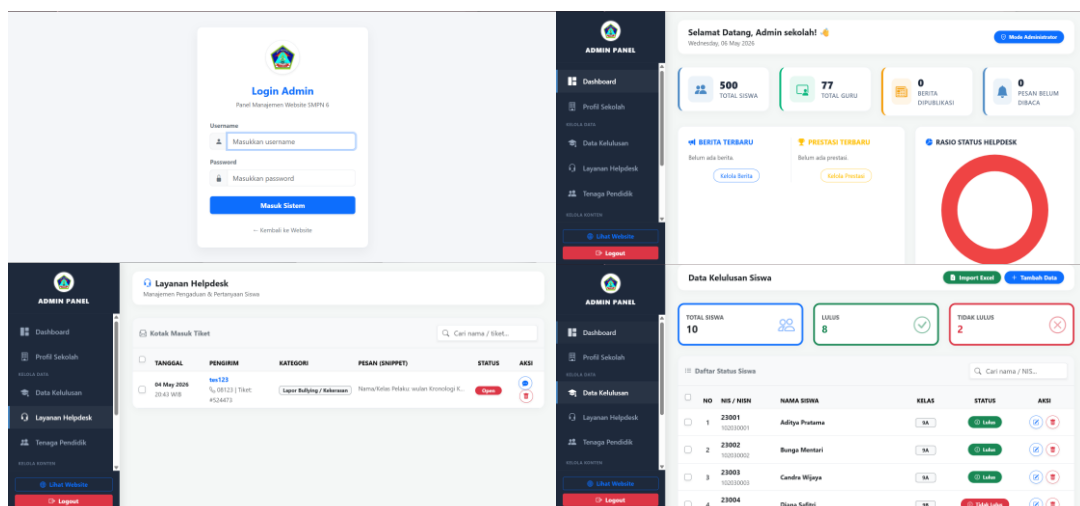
Login Admin

Panel Manajemen Website SMPN 6

Username

Masukkan username

Password

Masukkan password

Masuk Sistem

← Kembali ke Website

ADMIN PANEL

Dashboard

Profil Sekolah

KELOLA DATA

Data Kelulusan

Layanan Helpdesk

Tenaga Pendidik

KELOLA KONTEN

Lihat Website

Logout

Selamat Datang, Admin sekolah! 👋

Wednesday, 06 May 2026

Mode Administrator

500
TOTAL SISWA

77
TOTAL GURU

0
BERITA DIPUBLIKASI

0
PESAN BELUM DIBACA

BERITA TERBARU

Belum ada berita.

Kelola Berita

PRESTASI TERBARU

Belum ada prestasi.

Kelola Prestasi

RASIO STATUS HELPDESK

ADMIN PANEL

Dashboard

Profil Sekolah

KELOLA DATA

Data Kelulusan

Layanan Helpdesk

Tenaga Pendidik

KELOLA KONTEN

Lihat Website

Logout

Layanan Helpdesk

Manajemen Pengaduan & Pertanyaan Siswa

Kotak Masuk Tiket

Cari nama / tiket...

| | TANGGAL | PENGIRIM | KATEGORI | PESAN (SNIPPET) | STATUS | AKSI |
|---|---|---|---|---|---|---|
| | 04 May 2026 20:43 WIB | tes123 08123 \| Tiket: #524473 | Lapor Bullying / Kekerasan | Nama/Kelas Pelaku: wulan Kronologi K... | Open | |

ADMIN PANEL

Dashboard

Profil Sekolah

KELOLA DATA

Data Kelulusan

Layanan Helpdesk

Tenaga Pendidik

KELOLA KONTEN

Lihat Website

Logout

Data Kelulusan Siswa

Import Excel

+ Tambah Data

TOTAL SISWA
10

LULUS
8

TIDAK LULUS
2

Daftar Status Siswa

Cari nama / NIS...

| | NO | NIS / NISN | NAMA SISWA | KELAS | STATUS | AKSI |
|---|---|---|---|---|---|---|
| | 1 | 23001 102030001 | Aditya Pratama | 9A | Lulus | |
| | 2 | 23002 102030002 | Bunga Mentari | 9A | Lulus | |
| | 3 | 23003 102030003 | Candra Wijaya | 9A | Lulus | |
| | 4 | 23004 | Diana Safitri | 9A | Tidak Lulus | |